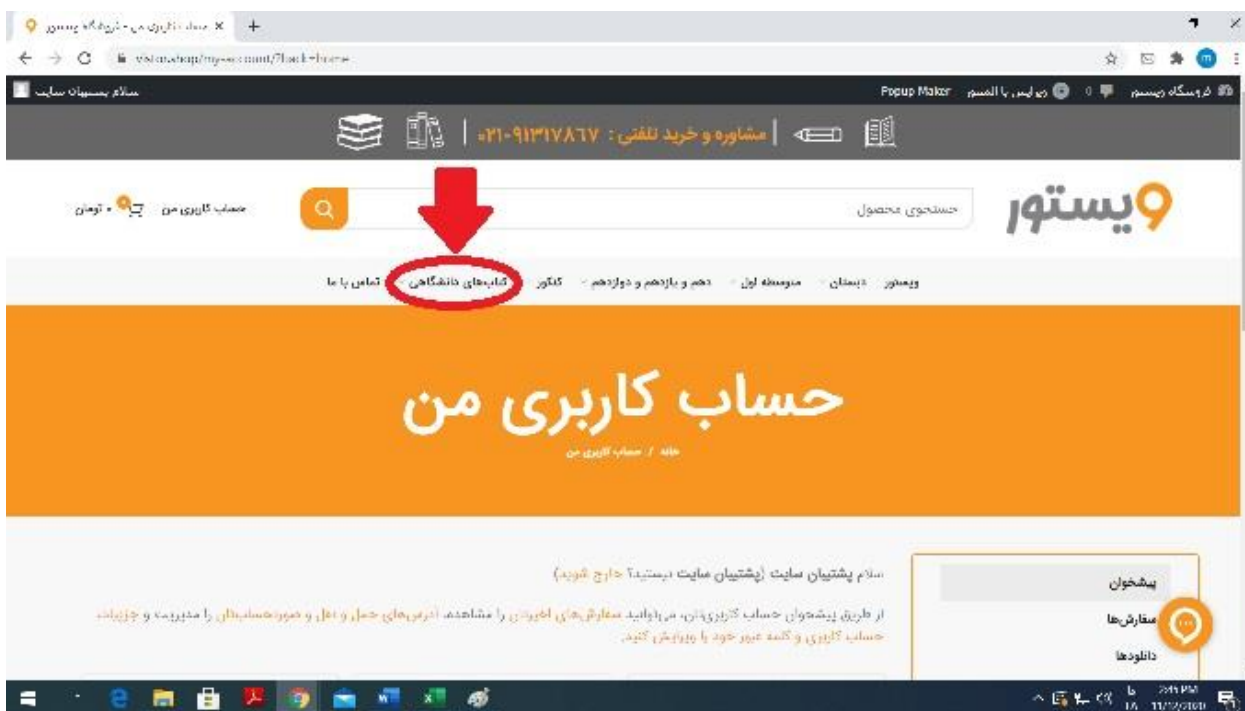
حساب کاربری من - فروشگاه ویستور ×

visitorshop/my-account/?back=home

سلام پشتیبان سایت

Popup Maker | دیرلیس با المنتور | فروشگاه ویستور

۰۲۱-۹۱۳۱۷۸۶۷ :مشاوره و خرید تلفنی

حساب کاربری من | ۰ تومان

جستجوی محصول

ویستور

ویستور | دبستان | متوسطه اول | دهم و یازدهم و دوازدهم | کنکور | کتاب‌های دانشگاهی | تماس با ما

حساب کاربری من

خانه / حساب کاربری من

سلام پشتیبان سایت (پشتیبان سایت نیستید؟ خارج شوید)

از طریق پیشخوان حساب کاربری‌تان، می‌توانید سفارش‌های اخیرتان را مشاهده، آدرس‌های حمل و نقل و صورتحساب‌تان را مدیریت و جزئیات حساب کاربری و کلمه عبور خود را ویرایش کنید.

پیشخوان

سفارش‌ها

دانلودها

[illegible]